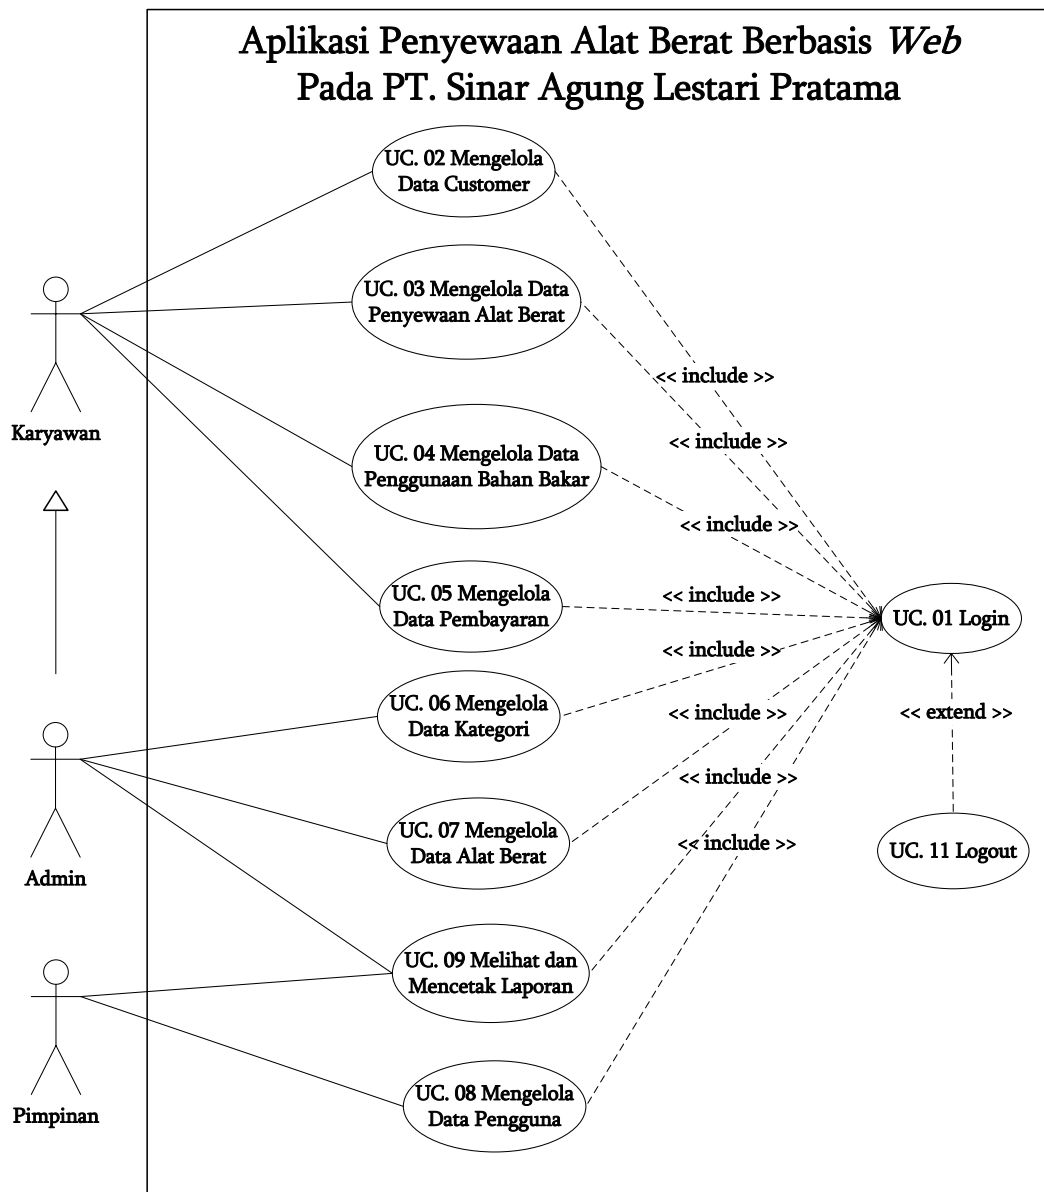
Aplikasi Penyewaan Alat Berat Berbasis *Web* Pada PT. Sinar Agung Lestari Pratama

UC. 02 Mengelola Data Customer

UC. 03 Mengelola Data Penyewaan Alat Berat

UC. 04 Mengelola Data Penggunaan Bahan Bakar

UC. 05 Mengelola Data Pembayaran

UC. 06 Mengelola Data Kategori

UC. 07 Mengelola Data Alat Berat

UC. 09 Melihat dan Mencetak Laporan

UC. 08 Mengelola Data Pengguna

<< include >>
<< include >>
<< include >>
<< include >>
<< include >>
<< include >>
<< include >>
<< include >>

UC. 01 Login

<< extend >>

UC. 11 Logout

Karyawan

Admin

Pimpinan